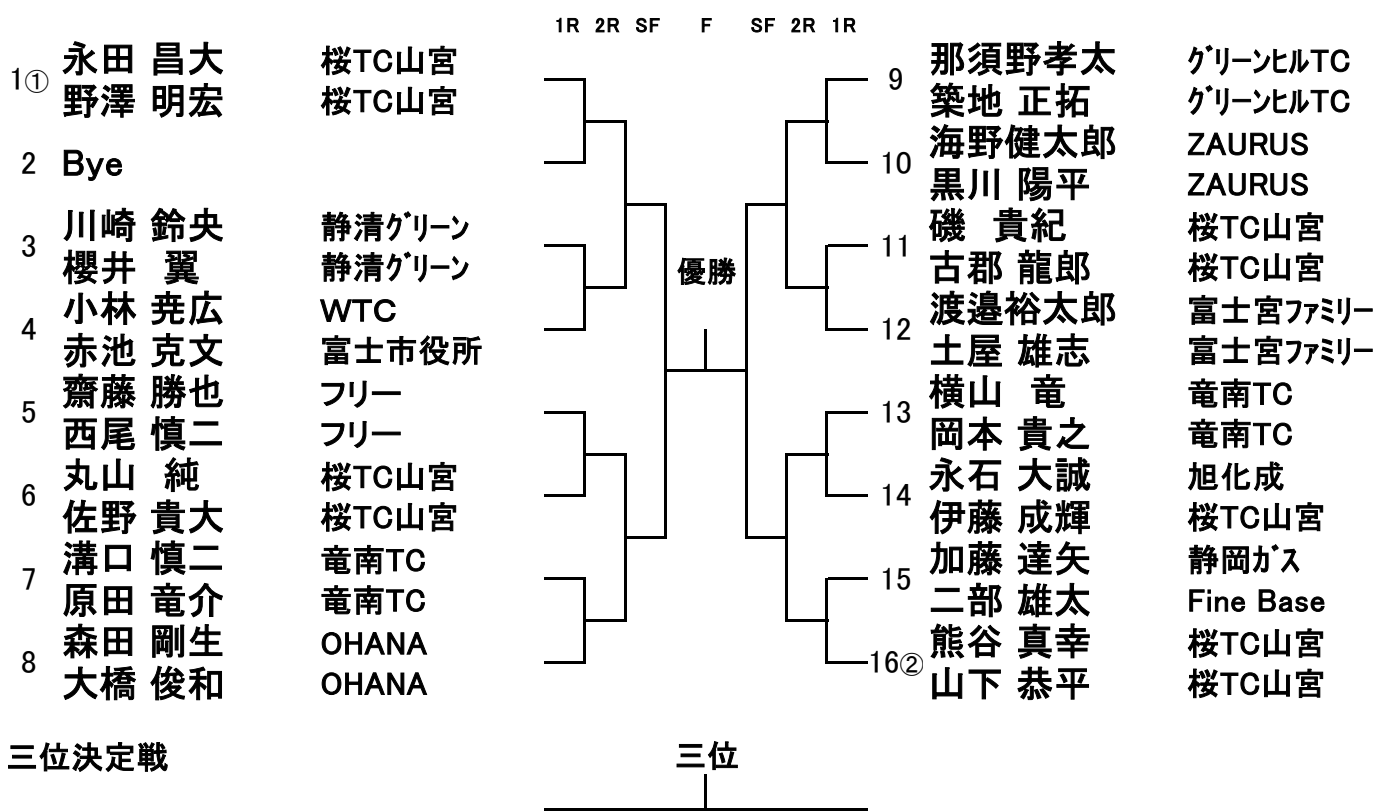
1R 2R SF F SF 2R 1R

1① 永田 昌大 桜TC山宮
野澤 明宏 桜TC山宮
2 Bye
3 川崎 鈴央 静清ｸﾞﾘｰﾝ
櫻井 翼 静清ｸﾞﾘｰﾝ
4 小林 尭広 WTC
赤池 克文 富士市役所
5 齋藤 勝也 フリー
西尾 慎二 フリー
6 丸山 純 桜TC山宮
佐野 貴大 桜TC山宮
7 溝口 慎二 竜南TC
原田 竜介 竜南TC
8 森田 剛生 OHANA
大橋 俊和 OHANA

優勝

9 那須野孝太 ｸﾞﾘｰﾝﾋﾙTC
築地 正拓 ｸﾞﾘｰﾝﾋﾙTC
10 海野健太郎 ZAURUS
黒川 陽平 ZAURUS
11 磯 貴紀 桜TC山宮
古郡 龍郎 桜TC山宮
12 渡邉裕太郎 富士宮ﾌｧﾐﾘｰ
土屋 雄志 富士宮ﾌｧﾐﾘｰ
13 横山 竜 竜南TC
岡本 貴之 竜南TC
14 永石 大誠 旭化成
伊藤 成輝 桜TC山宮
15 加藤 達矢 静岡ｶﾞｽ
二部 雄太 Fine Base
16② 熊谷 真幸 桜TC山宮
山下 恭平 桜TC山宮

三位決定戦

三位